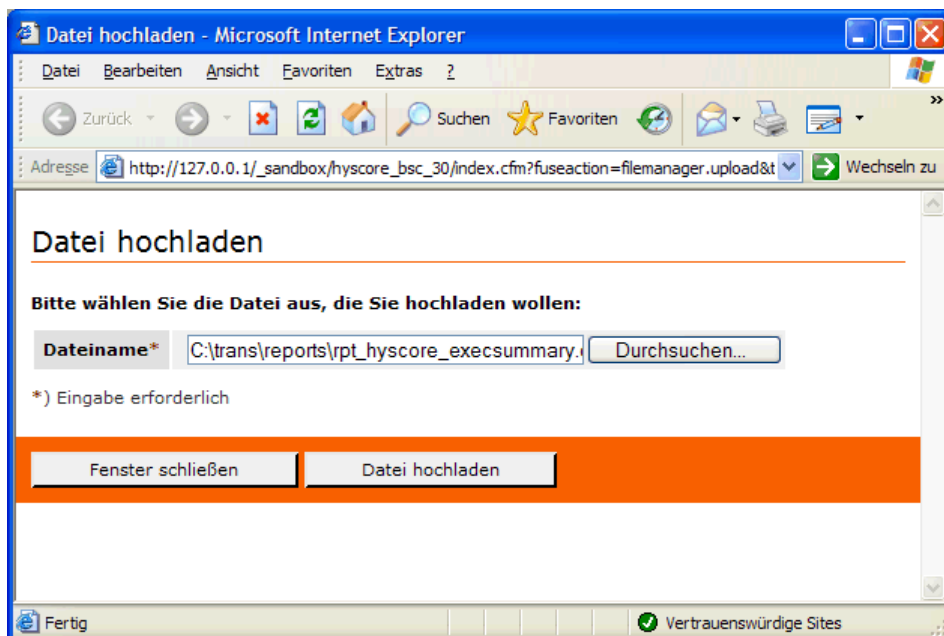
Datei hochladen - Microsoft Internet Explorer

Datei Bearbeiten Ansicht Favoriten Extras ?

Zurück Suchen Favoriten

Adresse http://127.0.0.1/_sandbox/hyscore_bsc_30/index.cfm?fuseaction=filemanager.upload&t Wechseln zu

Datei hochladen

Bitte wählen Sie die Datei aus, die Sie hochladen wollen:

| Dateiname* | C:\trans\reports\rpt_hyscore_execsummary. Durchsuchen... |
|---|---|

*) Eingabe erforderlich

Fenster schließen Datei hochladen

Fertig Vertrauenswürdige Sites